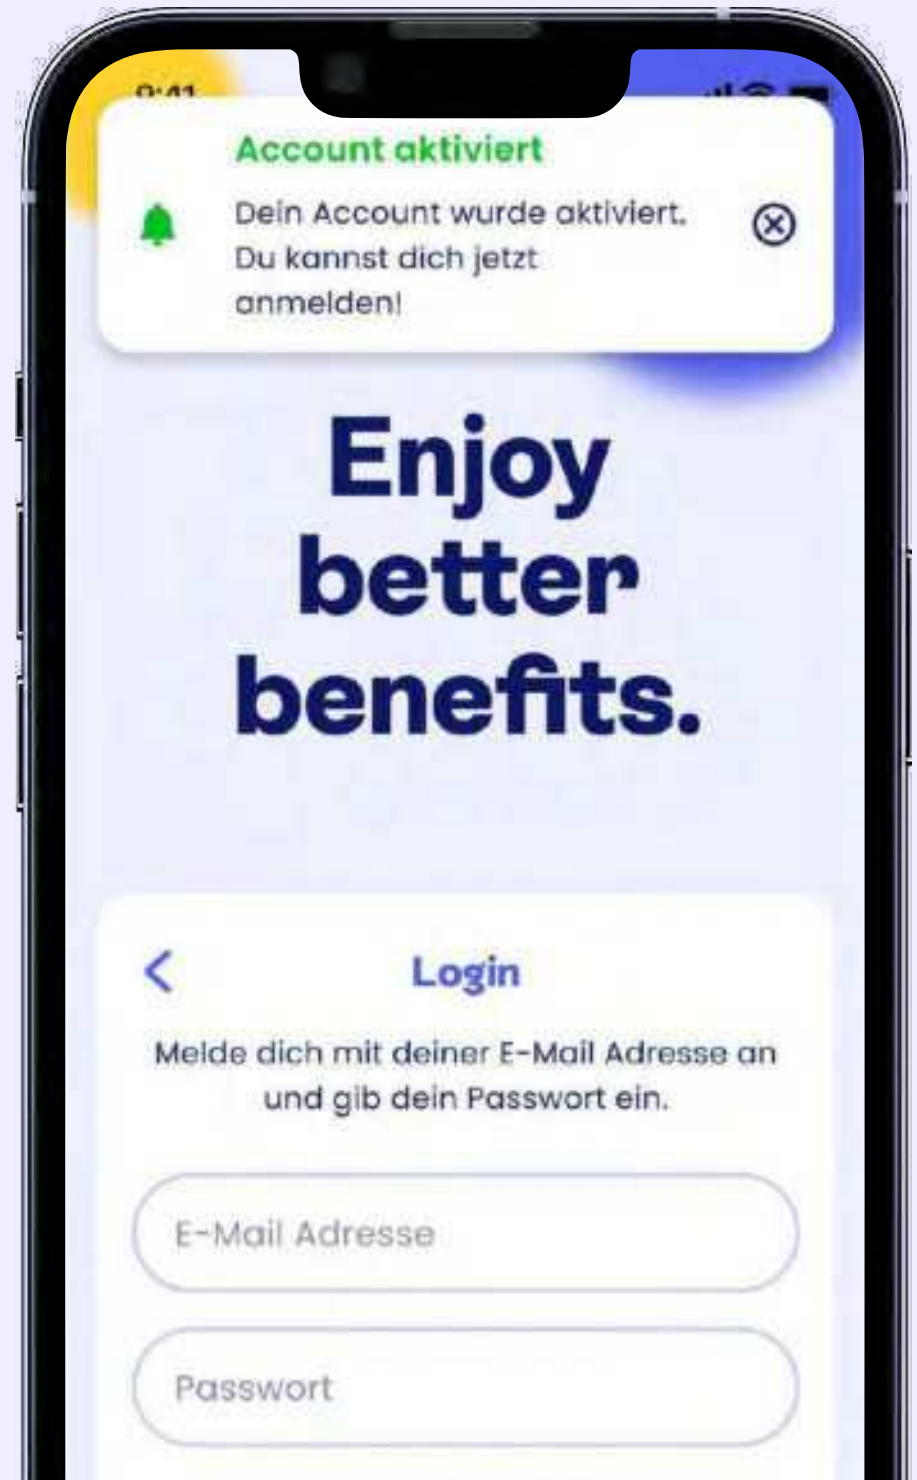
9:41

Account aktiviert

Dein Account wurde aktiviert. Du kannst dich jetzt anmelden!

Enjoy better benefits.

Login

Melde dich mit deiner E-Mail Adresse an und gib dein Passwort ein.

E-Mail Adresse

Passwort